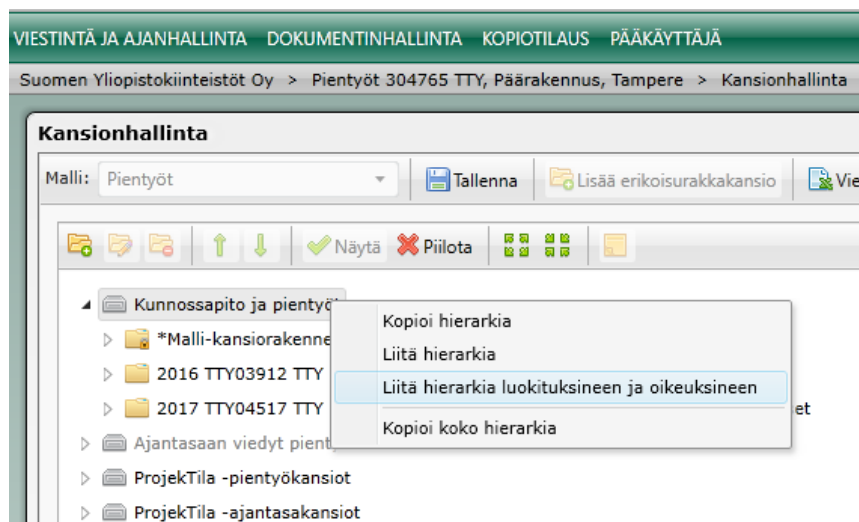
VIESTINTÄ JA AJANHALLINTA DOKUMENTINHALLINTA KOPIOTILAUS PÄÄKÄYTTÄJÄ

Suomen Yliopistokiinteistöt Oy > Pientyöt 304765 TTY, Päärakennus, Tampere > Kansionhallinta

Kansionhallinta

Malli: Pientyöt

Tallenna

Lisää erikoisurakkakansio

Vie

Näytä

Piilota

Kunnossapito ja pientyö

*Malli-kansiorakenne

2016 TTY03912 TTY

2017 TTY04517 TTY

Ajantasaan viedyt pient

ProjekTila -pientyökansiot

ProjekTila -ajantasakansiot

Kopioi hierarkia

Liitä hierarkia

Liitä hierarkia luokituksineen ja oikeuksineen

Kopioi koko hierarkia

et